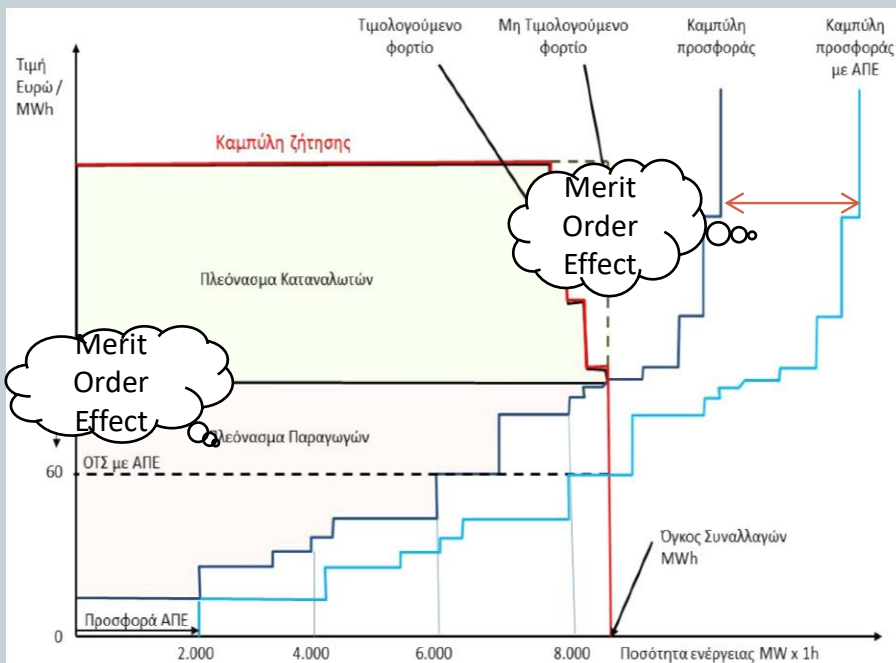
Τιμολογούμενο φορτίο

Μη Τιμολογούμενο φορτίο

Καμπύλη προσφοράς

Καμπύλη προσφοράς με ΑΠΕ

Τιμή Ευρώ / MWh

Καμπύλη ζήτησης

Merit Order Effect

Πλεόνασμα Καταναλωτών

Merit Order Effect

Πλεόνασμα Παραγωγών

ΟΤΣ με ΑΠΕ

60

Όγκος Συναλλαγών MWh

Προσφορά ΑΠΕ

0

2.000

4.000

6.000

8.000

Ποσότητα ενέργειας MW x 1h